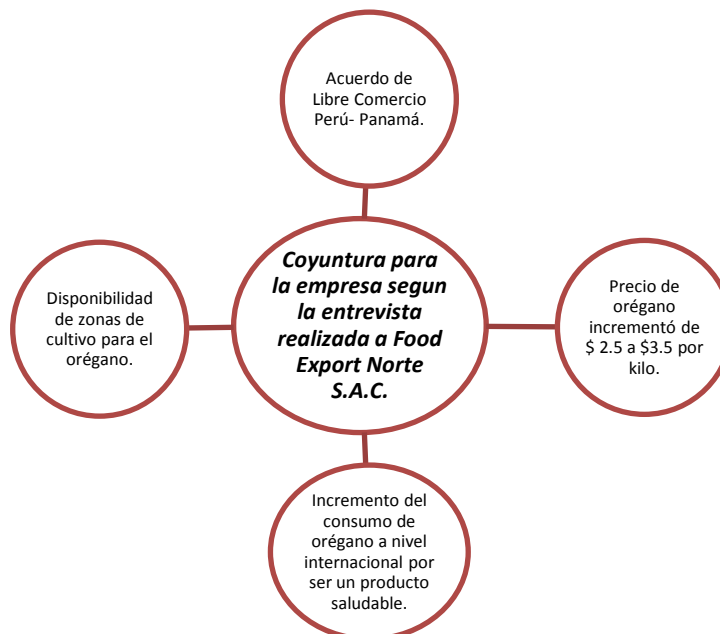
Coyuntura para la empresa segun la entrevista realizada a Food Export Norte S.A.C.

Acuerdo de Libre Comercio Perú- Panamá.

Disponibilidad de zonas de cultivo para el orégano.

Precio de orégano incrementó de $ 2.5 a $3.5 por kilo.

Incremento del consumo de orégano a nivel internacional por ser un producto saludable.